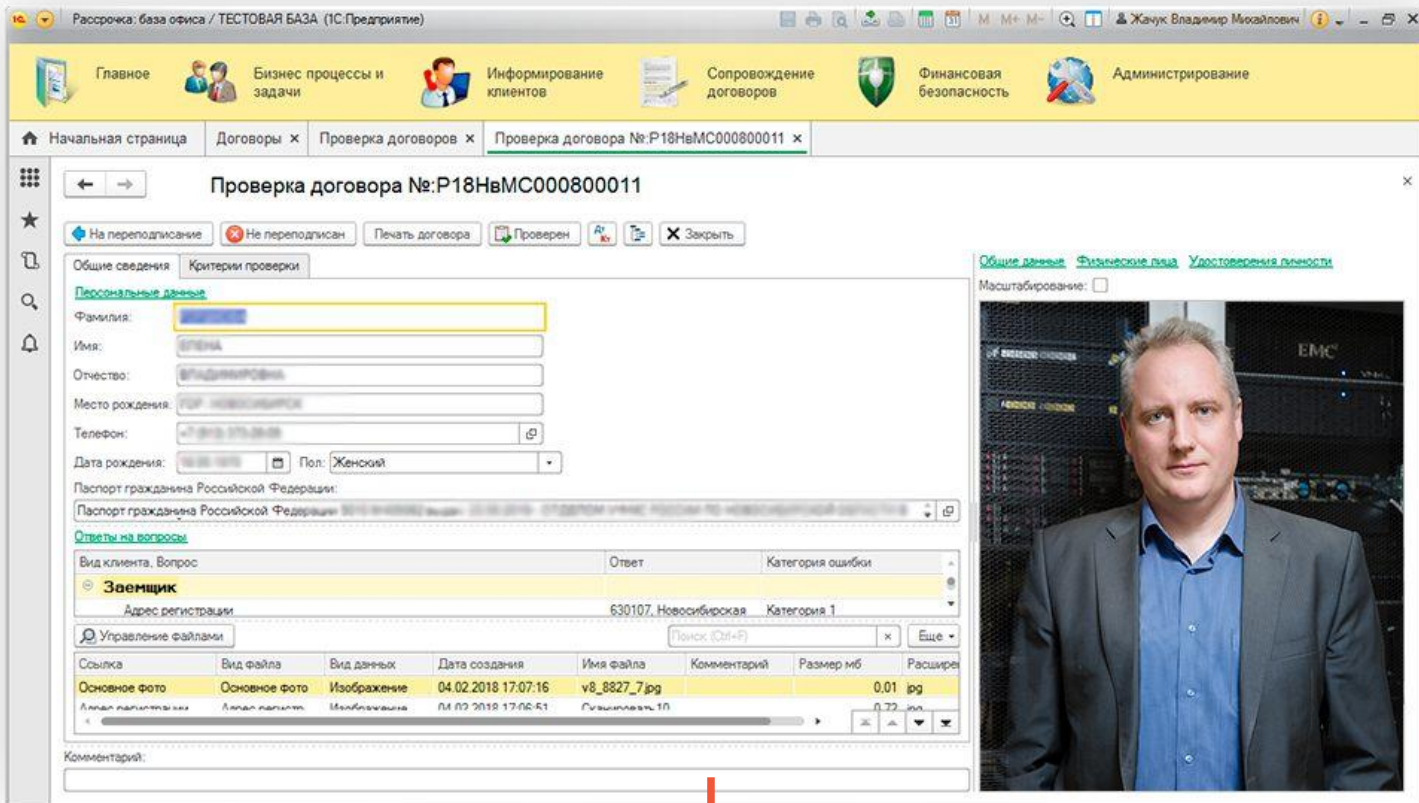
Рассрочка: база офиса / ТЕСТОВАЯ БАЗА (1С:Предприятие)

M M+ M- Жачук Владимир Михайлович

Главное
Бизнес процессы и задачи
Информирование клиентов
Сопровождение договоров
Финансовая безопасность
Администрирование

Начальная страница
Договоры ×
Проверка договоров ×
Проверка договора №:Р18НвМС000800011 ×

Проверка договора №:Р18НвМС000800011

На переподписание
Не переподписан
Печать договора
Проверен
Закрыть

Общие сведения
Критерии проверки

Персональные данные

Фамилия: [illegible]
Имя: ЕЛЕНА
Отчество: ВЛАДИМИРОВНА
Место рождения: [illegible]
Телефон: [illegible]
Дата рождения: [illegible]
Пол: Женский

Паспорт гражданина Российской Федерации:
Паспорт гражданина Российской Федерации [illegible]

Ответы на вопросы

| Вид клиента, Вопрос | Ответ | Категория ошибки |
|---|---|---|
| Заемщик | | |
| Адрес регистрации | 630107, Новосибирская | Категория 1 |

Управление файлами
Поиск (Ctrl+F)
Еще

| Ссылка | Вид файла | Вид данных | Дата создания | Имя файла | Комментарий | Размер мб | Расшире |
|---|---|---|---|---|---|---|---|
| Основное фото | Основное фото | Изображение | 04.02.2018 17:07:16 | v8_8827_7.jpg | | 0,01 | jpg |
| Адрес регистрации | Адрес регистр | Изображение | 04.02.2018 17:06:51 | Сканировать 10 | | 0,72 | jpg |

Комментарий:

Общие данные
Физические лица
Удостоверения личности
Масштабирование:

EMC